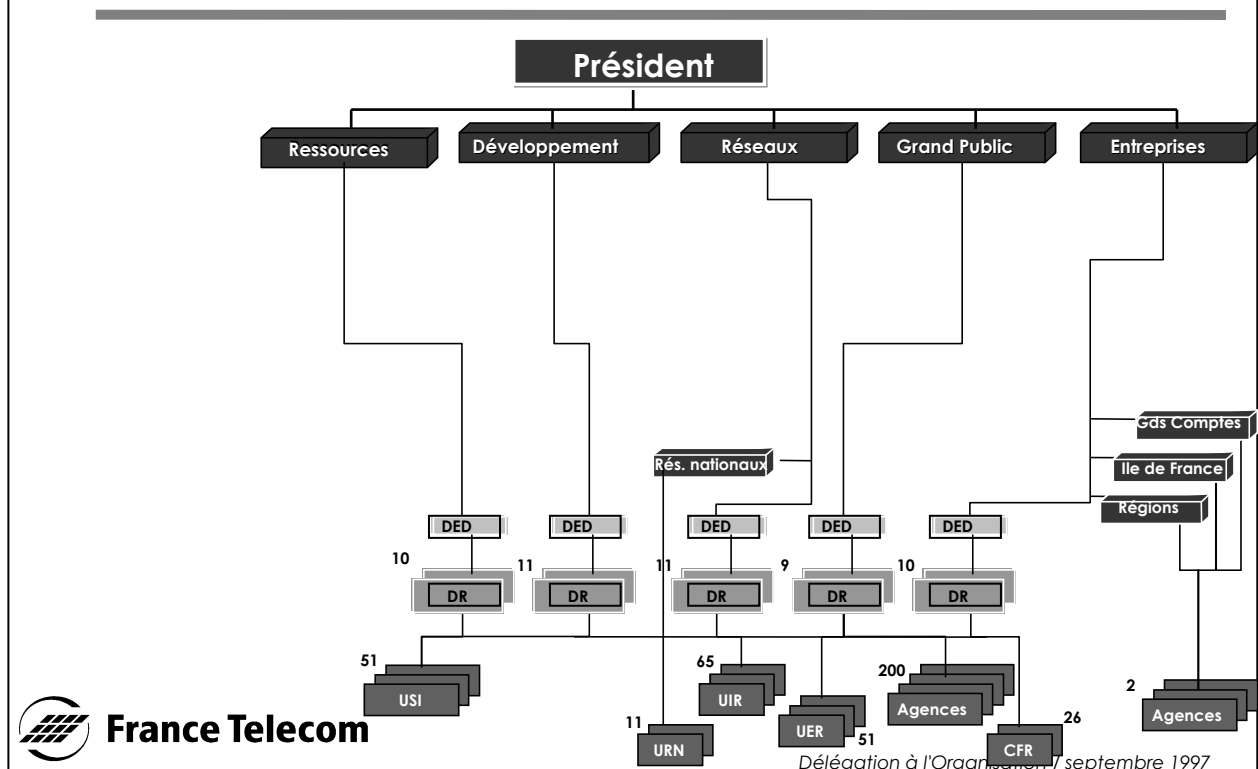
Président

Ressources

Développement

Réseaux

Grand Public

Entreprises

Gds Comptes

Rés. nationaux

Ile de France

Régions

DED

DED

DED

DED

DED

10

DR

11

DR

11

DR

9

DR

10

DR

51

USI

65

UIR

200

Agences

2

Agences

France Telecom

11

URN

UER

51

26

CFR

Délégation à l'Organisation / septembre 1997